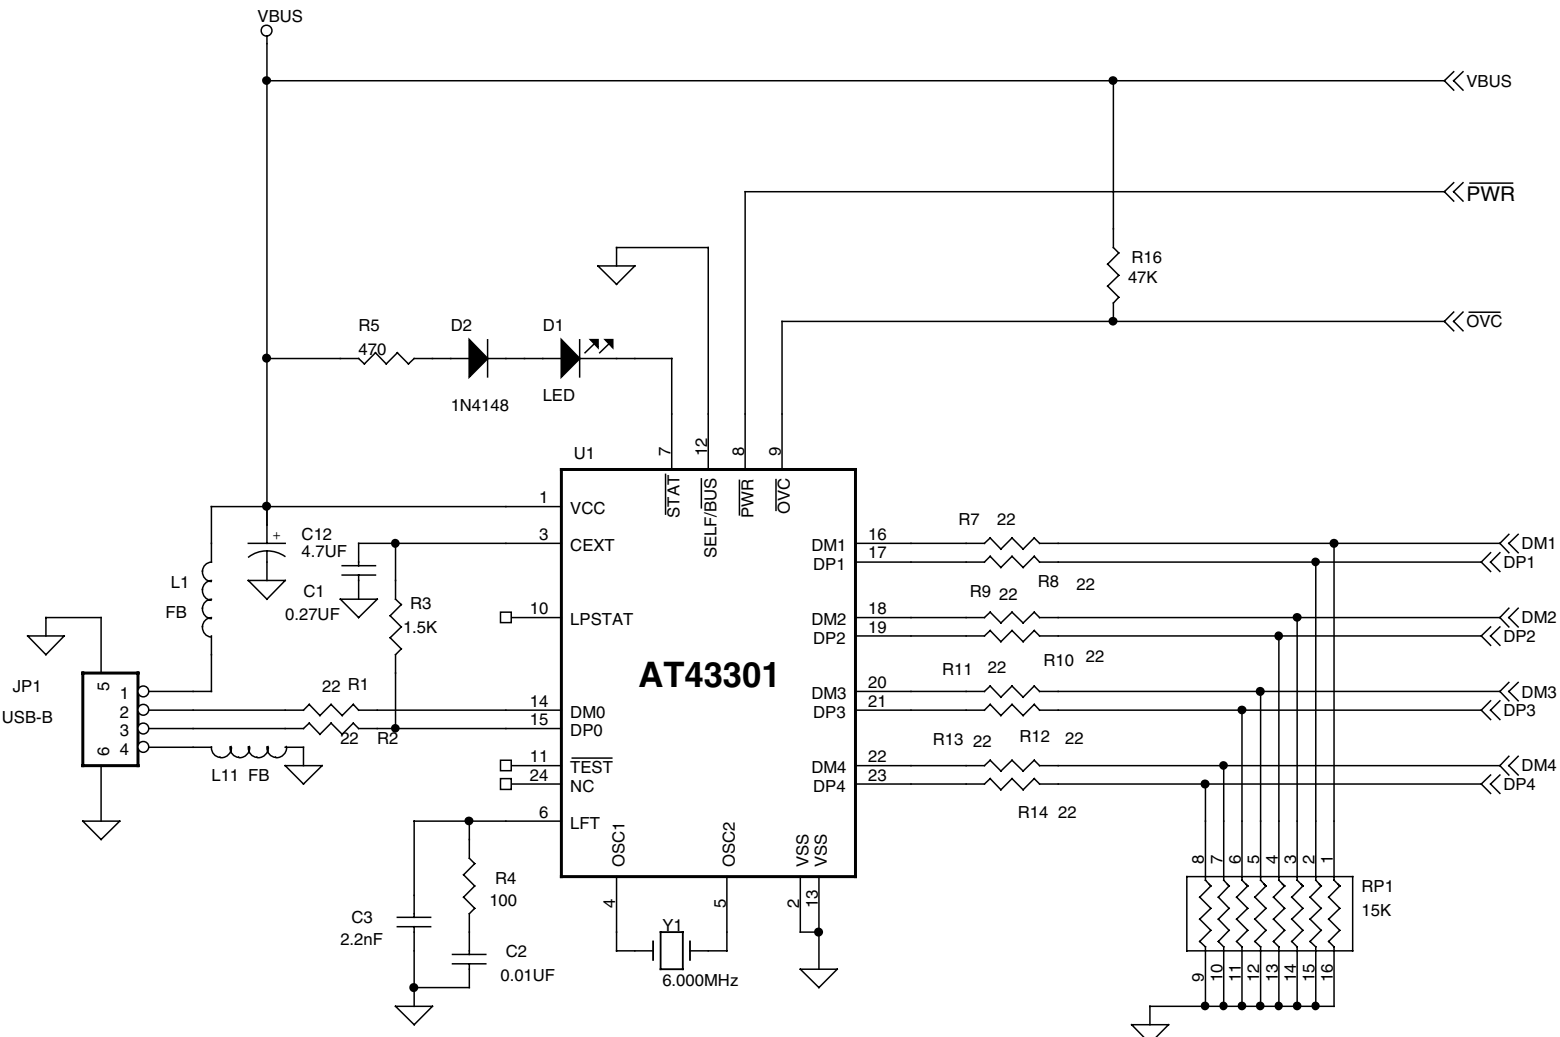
VBUS

VBUS

$\overline{PWR}$

R16
47K

$\overline{OVC}$

R5
470

D2
1N4148

D1
LED

U1

7
$\overline{STAT}$

12
SELF/$\overline{BUS}$

8
$\overline{PWR}$

9
$\overline{OVC}$

1
VCC

3
CEXT

10
LPSTAT

14
DM0

15
DP0

11
$\overline{TEST}$

24
NC

6
LFT

OSC1
OSC2
VSS
VSS

4
5
2
13

AT43301

+
C12
4.7UF

C1
0.27UF

R3
1.5K

L1
FB

JP1
USB-B

5
1
2
3
4
6

22 R1

22 R2

L11 FB

C3
2.2nF

R4
100

C2
0.01UF

Y1
6.000MHz

16 DM1
17 DP1
18 DM2
19 DP2
20 DM3
21 DP3
22 DM4
23 DP4

R7 22
R8 22
R9 22
R10 22
R11 22
R12 22
R13 22
R14 22

DM1
DP1
DM2
DP2
DM3
DP3
DM4
DP4

8 7 6 5 4 3 2 1

RP1
15K

9 10 11 12 13 14 15 16